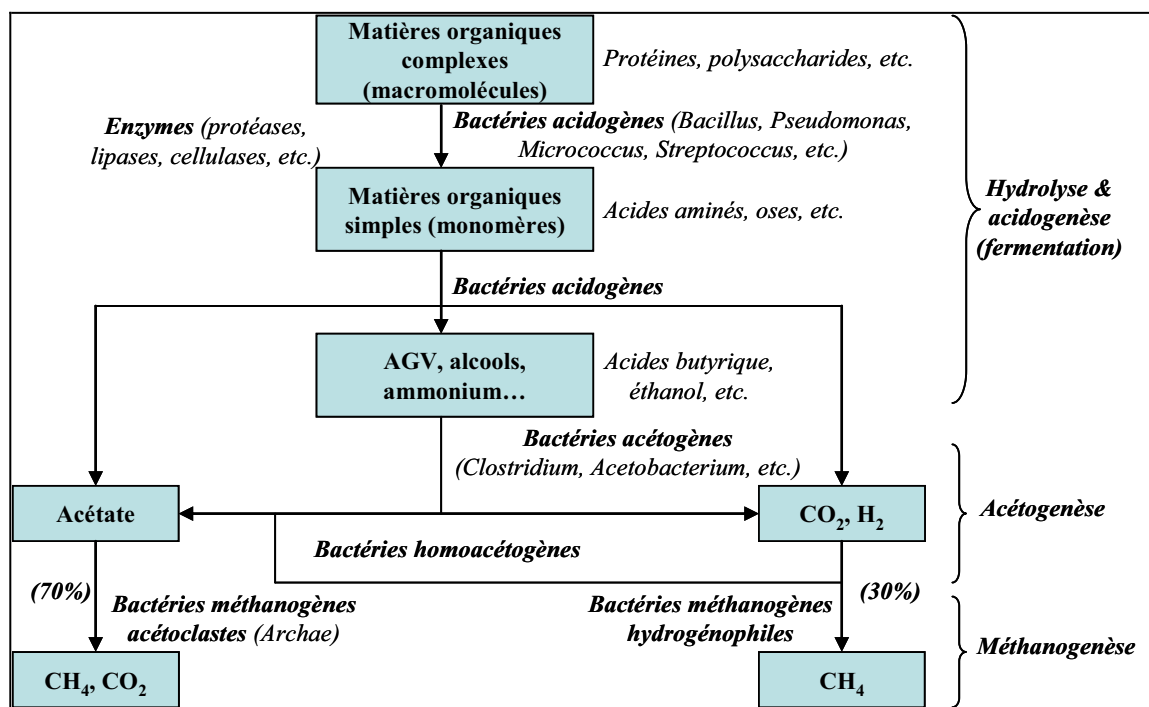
Matières organiques complexes (macromolécules)

Protéines, polysaccharides, etc.

Enzymes (protéases, lipases, cellulases, etc.)

Bactéries acidogènes (Bacillus, Pseudomonas, Micrococcus, Streptococcus, etc.)

Matières organiques simples (monomères)

Acides aminés, oses, etc.

Hydrolyse & acidogenèse (fermentation)

Bactéries acidogènes

AGV, alcools, ammonium…

Acides butyrique, éthanol, etc.

Bactéries acétogènes (Clostridium, Acetobacterium, etc.)

Acétate

$CO_2$, $H_2$

Acétogenèse

Bactéries homoacétogènes

(70%)

(30%)

Bactéries méthanogènes acétoclastes (Archae)

Bactéries méthanogènes hydrogénophiles

Méthanogenèse

$CH_4$, $CO_2$

$CH_4$